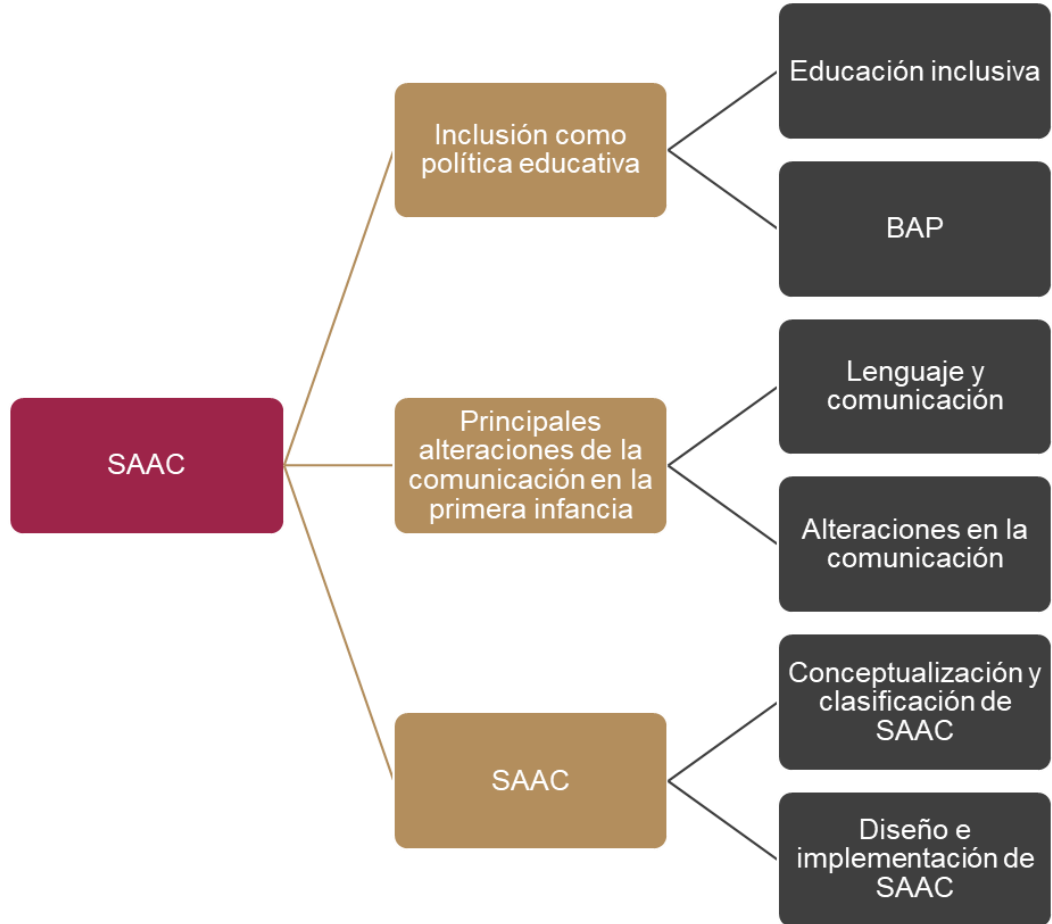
SAAC

Inclusión como política educativa

Educación inclusiva

BAP

Principales alteraciones de la comunicación en la primera infancia

Lenguaje y comunicación

Alteraciones en la comunicación

SAAC

Conceptualización y clasificación de SAAC

Diseño e implementación de SAAC